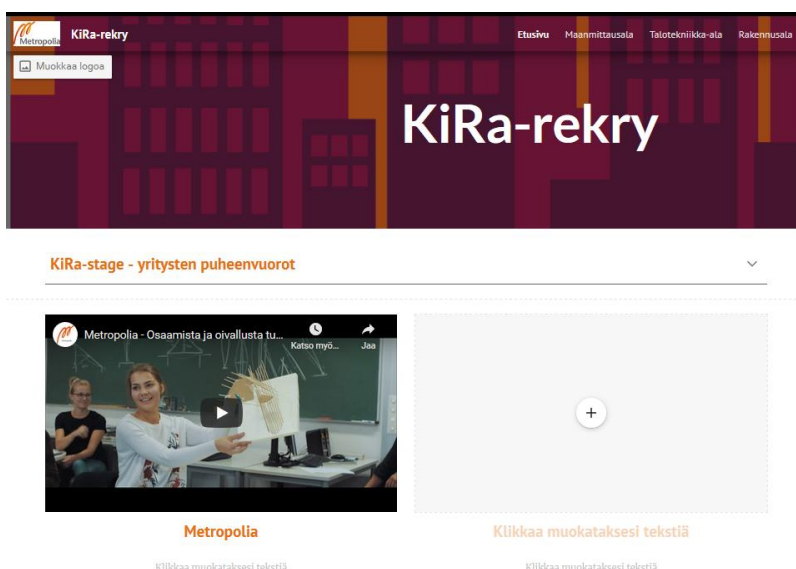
Metropolia KiRa-rekry

Etusivu Maanmittausala Talotekniikka-ala Rakennusala

Muokkaa logoa

KiRa-rekry

KiRa-stage - yritysten puheenvuorot

Metropolia - Osaamista ja oivallusta tu...

Katso myö...

Jaa

+

Metropolia

Klikkaa muokataksesi tekstiä

Klikkaa muokataksesi tekstiä

Klikkaa muokataksesi tekstiä